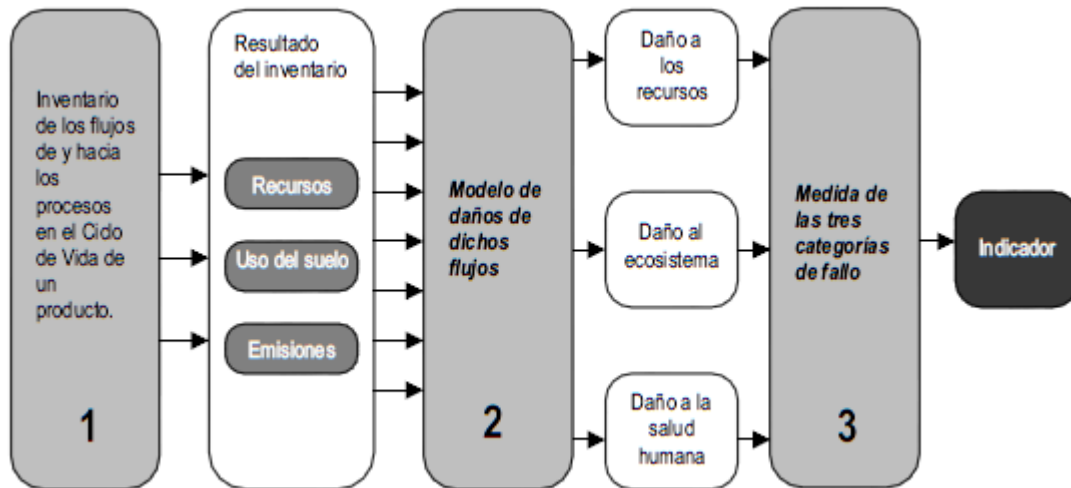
Inventario de los flujos de y hacia los procesos en el Cido de Vida de un producto.

1

Resultado del inventario

Recursos

Uso del suelo

Emisiones

Modelo de daños de dichos flujos

2

Daño a los recursos

Daño al ecosistema

Daño a la salud humana

Medida de las tres categorías de fallo

3

Indicador